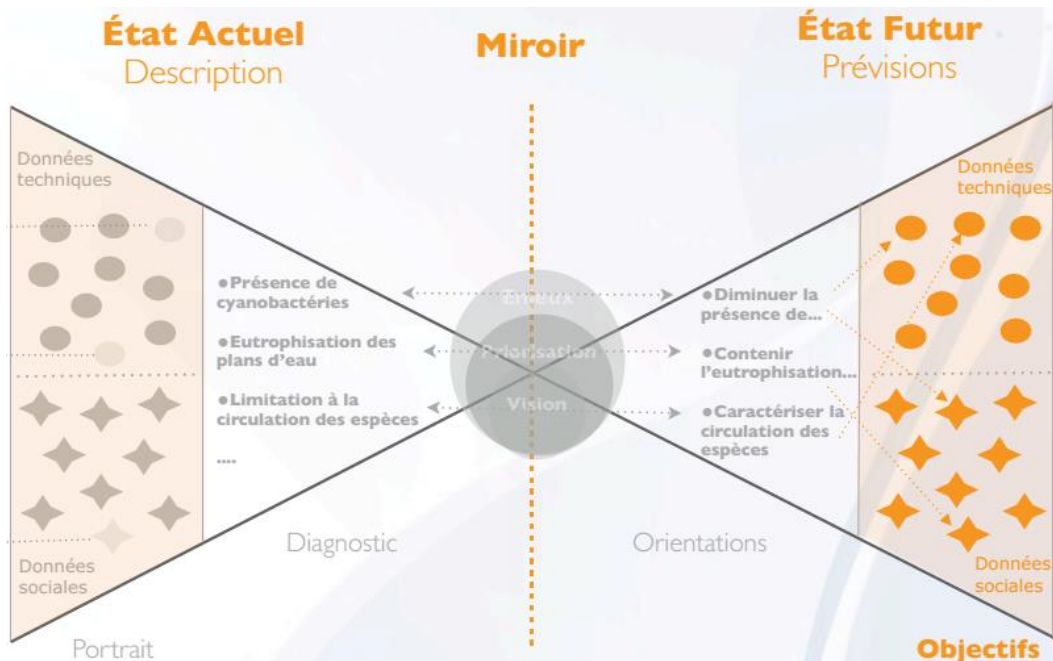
État Actuel
Description

Miroir

État Futur
Prévisions

Données techniques

Données sociales

Portrait

●Présence de cyanobactéries

●Eutrophisation des plans d'eau

●Limitation à la circulation des espèces

....

Diagnostic

Enjeux

Priorisation

Vision

●Diminuer la présence de...

●Contenir l'eutrophisation...

●Caractériser la circulation des espèces

Orientations

Données techniques

Données sociales

Objectifs